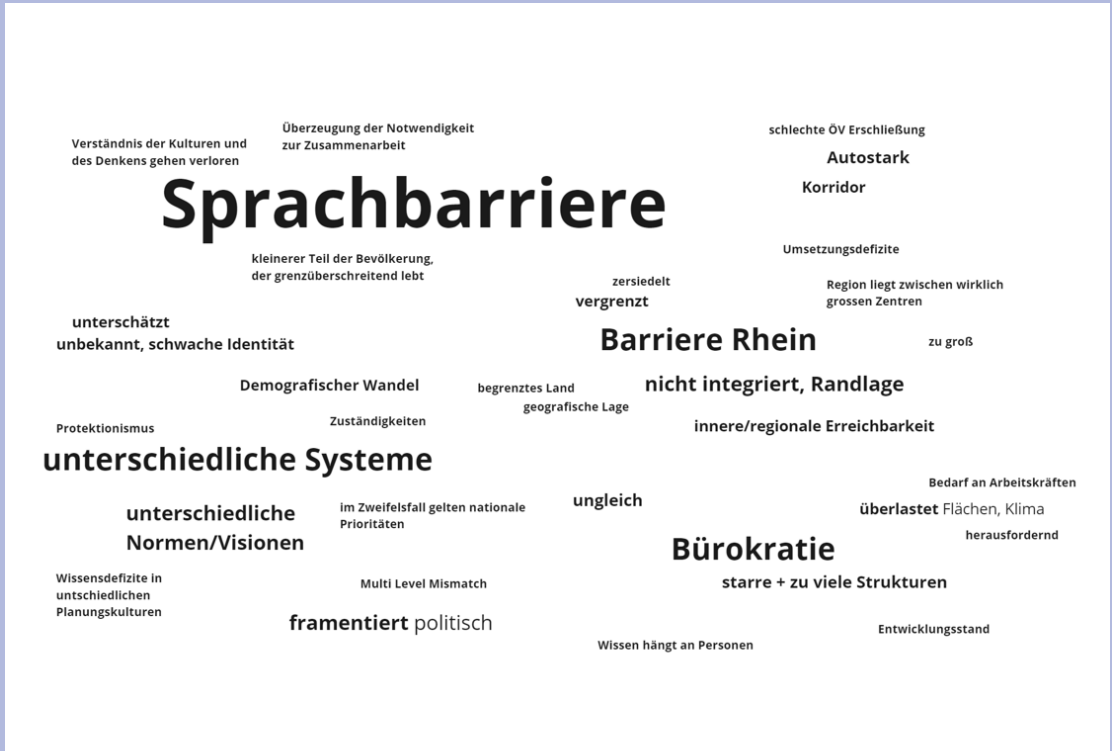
Verständnis der Kulturen und des Denkens gehen verloren

Überzeugung der Notwendigkeit zur Zusammenarbeit

schlechte ÖV Erschließung

Autostark

Korridor

Sprachbarriere

Umsetzungsdefizite

kleinerer Teil der Bevölkerung, der grenzüberschreitend lebt

zersiedelt

vergrenzt

Region liegt zwischen wirklich grossen Zentren

unterschätzt

unbekannt, schwache Identität

Barriere Rhein

zu groß

Demografischer Wandel

begrenztes Land

geografische Lage

nicht integriert, Randlage

Protektionismus

Zuständigkeiten

innere/regionale Erreichbarkeit

unterschiedliche Systeme

Bedarf an Arbeitskräften

unterschiedliche Normen/Visionen

im Zweifelsfall gelten nationale Prioritäten

ungleich

überlastet Flächen, Klima

herausfordernd

Bürokratie

Wissensdefizite in untschiedlichen Planungskulturen

Multi Level Mismatch

starre + zu viele Strukturen

framentiert politisch

Entwicklungsstand

Wissen hängt an Personen